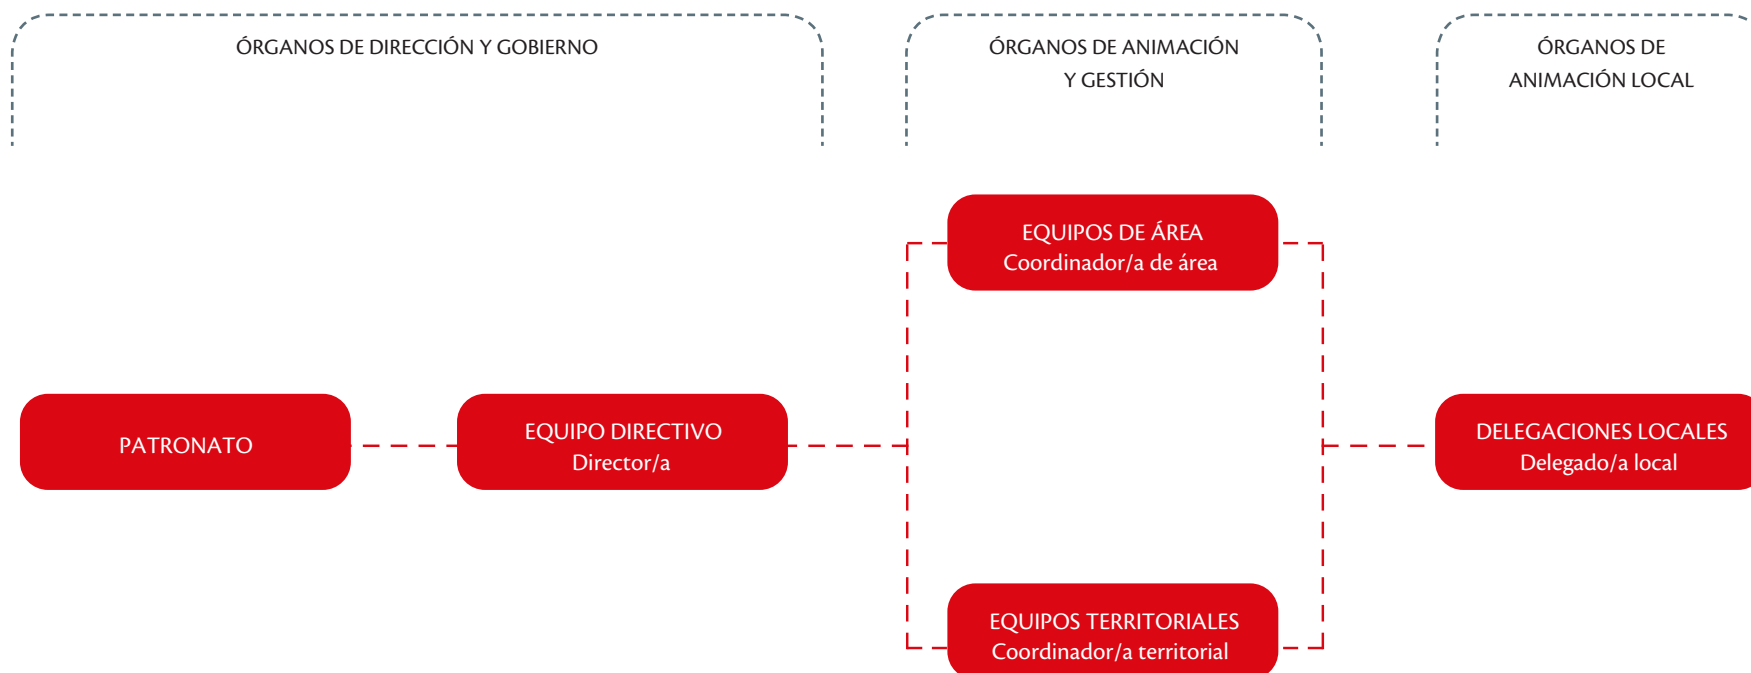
ÓRGANOS DE DIRECCIÓN Y GOBIERNO

ÓRGANOS DE ANIMACIÓN Y GESTIÓN

ÓRGANOS DE ANIMACIÓN LOCAL

EQUIPOS DE ÁREA
Coordinador/a de área

PATRONATO

EQUIPO DIRECTIVO
Director/a

DELEGACIONES LOCALES
Delegado/a local

EQUIPOS TERRITORIALES
Coordinador/a territorial